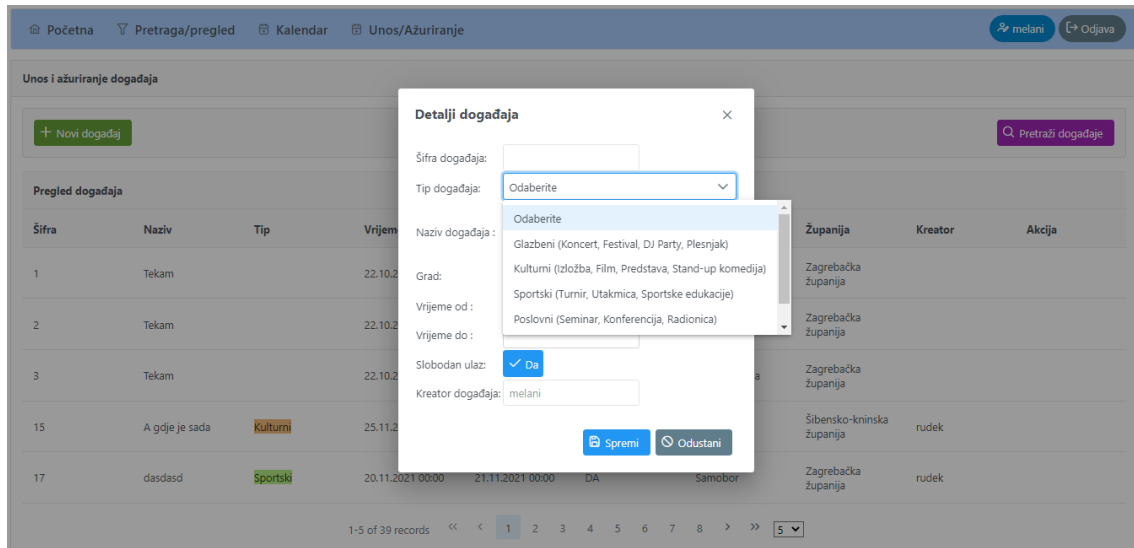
Početna Pretraga/pregled Kalendar Unos/Ažuriranje

melani Odjava

Unos i ažuriranje događaja

+ Novi događaj

Pretraži događaje

Pregled događaja

| Šifra | Naziv | Tip | Vrijem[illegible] | | | | Županija | Kreator | Akcija |
|---|---|---|---|---|---|---|---|---|---|
| 1 | Tekam | | 22.10.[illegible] | | | | Zagrebačka županija | | |
| 2 | Tekam | | 22.10.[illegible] | | | | Zagrebačka županija | | |
| 3 | Tekam | | 22.10.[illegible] | | | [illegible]a | Zagrebačka županija | | |
| 15 | A gdje je sada | Kulturni | 25.11.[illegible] | | | | Šibensko-kninska županija | rudek | |
| 17 | dasdasd | Sportski | 20.11.2021 00:00 | 21.11.2021 00:00 | DA | Samobor | Zagrebačka županija | rudek | |

1-5 of 39 records « ‹ 1 2 3 4 5 6 7 8 › » 5

Detalji događaja

Šifra događaja:

Tip događaja: Odaberite

Naziv događaja :

Grad:

Vrijeme od :

Vrijeme do :

Slobodan ulaz: Da

Kreator događaja: melani

Odaberite
Glazbeni (Koncert, Festival, DJ Party, Plesnjak)
Kulturni (Izložba, Film, Predstava, Stand-up komedija)
Sportski (Turnir, Utakmica, Sportske edukacije)
Poslovni (Seminar, Konferencija, Radionica)

Spremi Odustani